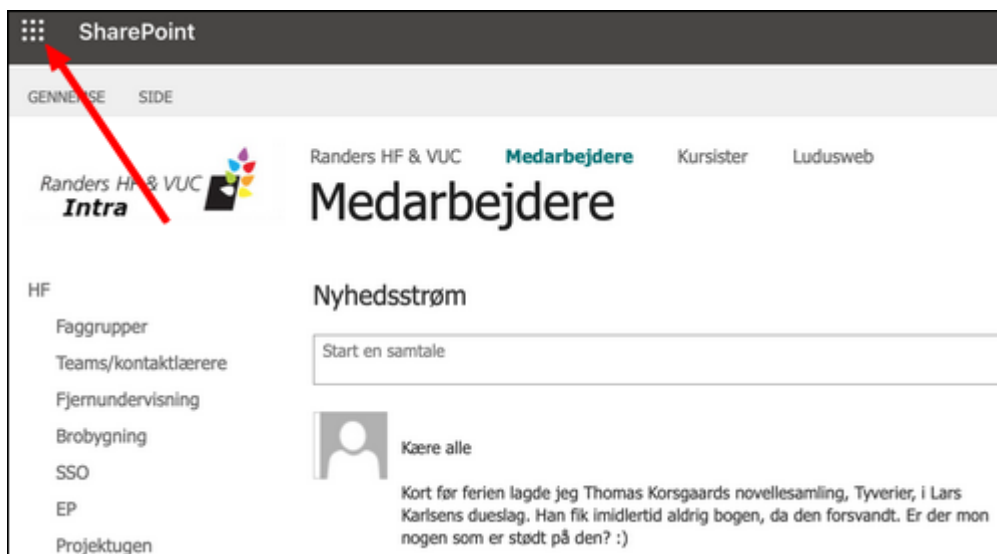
SharePoint

GENNE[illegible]SE SIDE

Randers H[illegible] & VUC
Intra

Randers HF & VUC Medarbejdere Kursister Ludusweb

Medarbejdere

HF
Faggrupper
Teams/kontaktlærere
Fjernundervisning
Brobygning
SSO
EP
Projektugen

Nyhedsstrøm

Start en samtale

Kære alle

Kort før ferien lagde jeg Thomas Korsgaards novellesamling, Tyverier, i Lars Karlsens dueslag. Han fik imidlertid aldrig bogen, da den forsvandt. Er der mon nogen som er stødt på den? :)